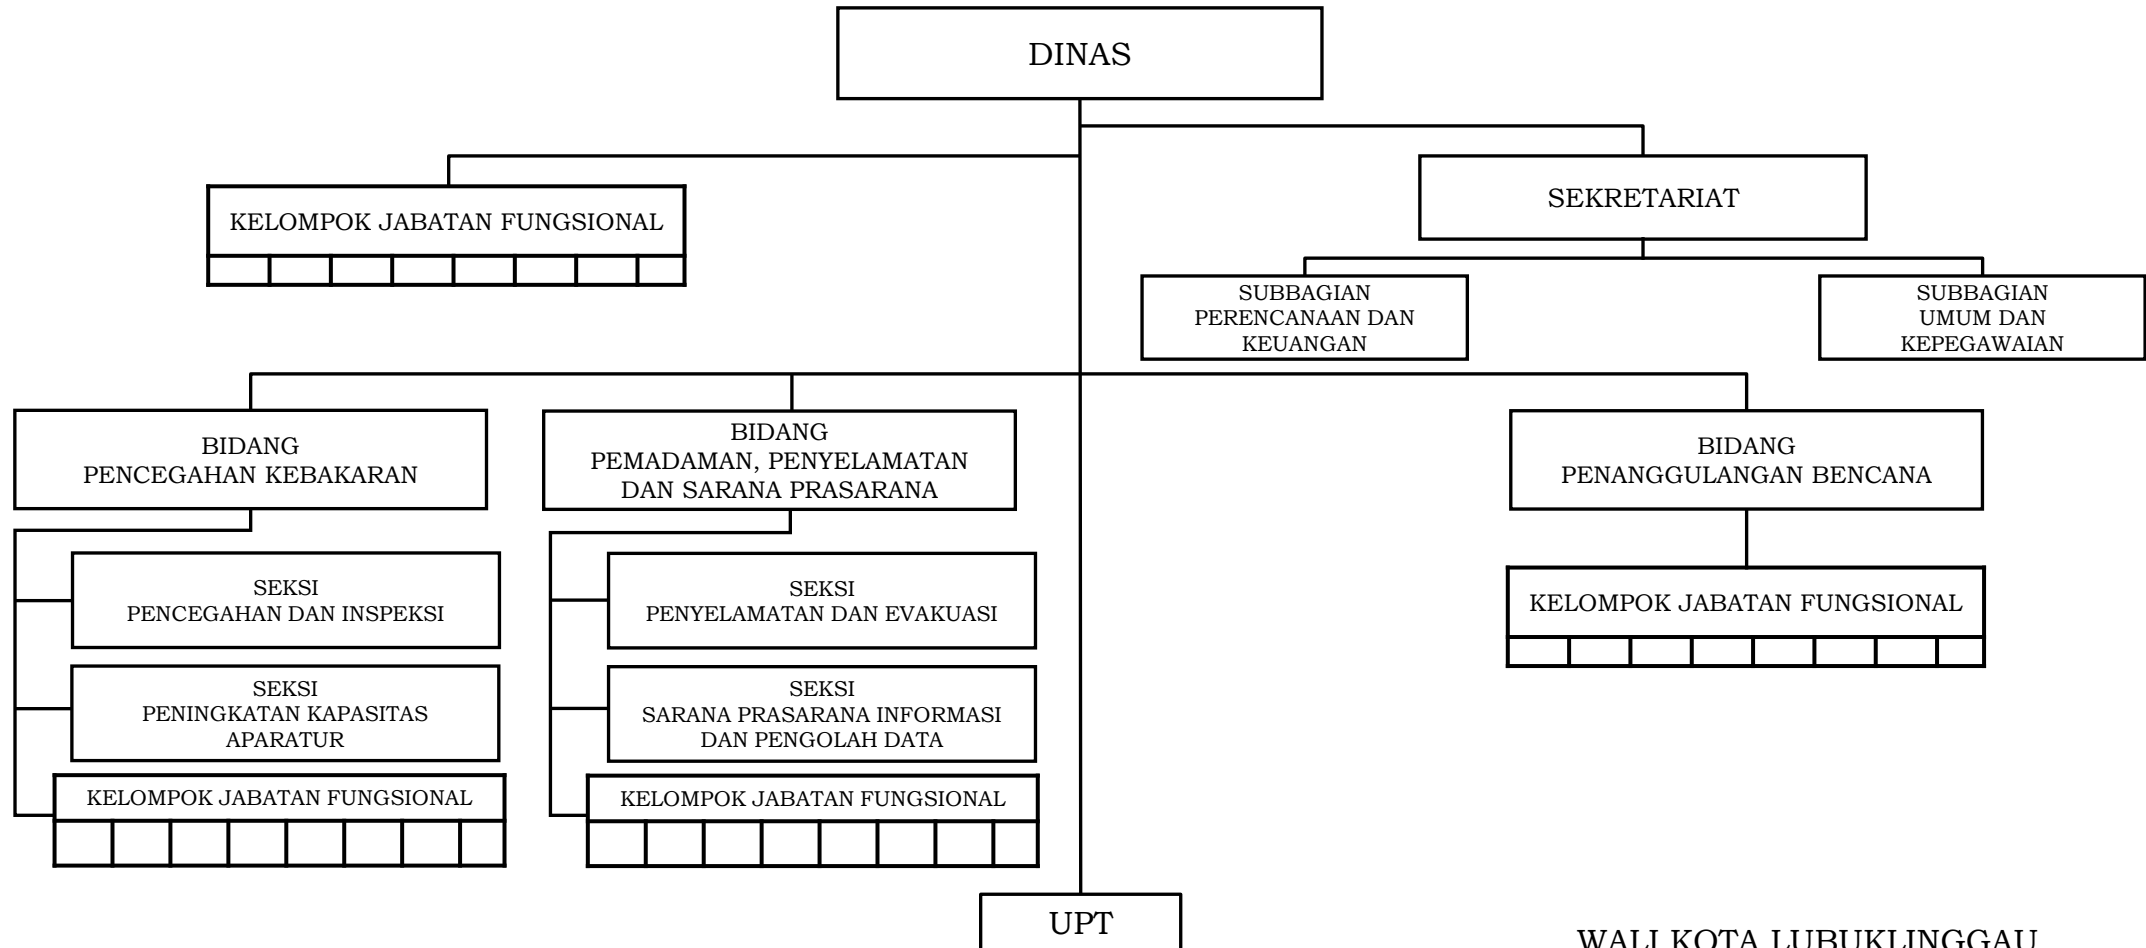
DINAS

KELOMPOK JABATAN FUNGSIONAL

SEKRETARIAT

SUBBAGIAN PERENCANAAN DAN KEUANGAN

SUBBAGIAN UMUM DAN KEPEGAWAIAN

BIDANG PENCEGAHAN KEBAKARAN

SEKSI PENCEGAHAN DAN INSPEKSI

SEKSI PENINGKATAN KAPASITAS APARATUR

KELOMPOK JABATAN FUNGSIONAL

BIDANG PEMADAMAN, PENYELAMATAN DAN SARANA PRASARANA

SEKSI PENYELAMATAN DAN EVAKUASI

SEKSI SARANA PRASARANA INFORMASI DAN PENGOLAH DATA

KELOMPOK JABATAN FUNGSIONAL

BIDANG PENANGGULANGAN BENCANA

KELOMPOK JABATAN FUNGSIONAL

UPT

WALI KOTA LUBUKLINGGAU